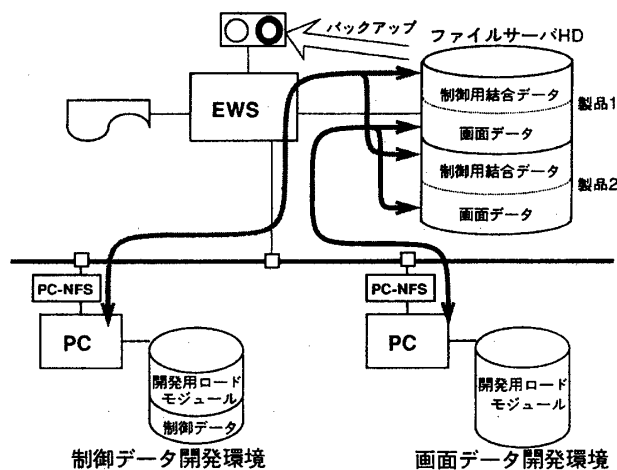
バックアップ

ファイルサーバHD

EWS

制御用結合データ

画面データ

製品1

制御用結合データ

画面データ

製品2

PC-NFS

PC

開発用ロードモジュール

制御データ

制御データ開発環境

PC-NFS

PC

開発用ロードモジュール

画面データ開発環境